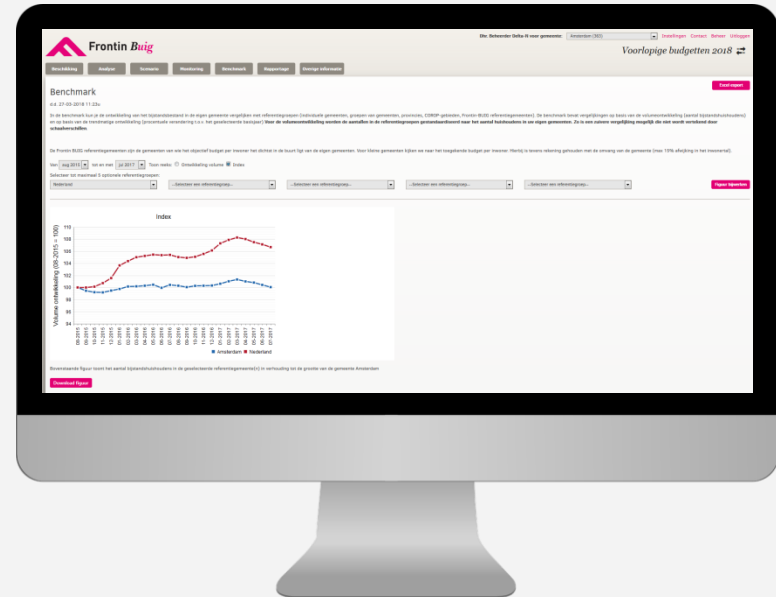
Frontin Buig

Db: Beheerder Delta-II voor gemeente: Amsterdam (363) Instellingen Contact Beheer Uitloggen

Voorlopige budgetten 2018

Berekening Analyse Scenario Monitoring Benchmark Rapportage Overige informatie

Excel export

Benchmark

d.d. 27-03-2018 11:33u

In de benchmark kun je de ontwikkeling van het bijstandsbestand in de eigen gemeente vergelijken met referentiegroepen (individuele gemeenten, groepen van gemeenten, provincies, COROP-gebieden, Frontin BUIG referentiegemeenten). De benchmark levert vergelijkingen op basis van de volumeontwikkeling (aantal bijstandshuishoudens) en op basis van de trendmatige ontwikkeling (procentuele verandering t.o.v. het geselecteerde basisjaar) Voor de volumeontwikkeling worden de aantallen in de referentiegroepen gestandaardiseerd naar het aantal huishoudens in uw eigen gemeenten. Zo is een zuivere vergelijking mogelijk die niet wordt vertekend door schaalverschillen.

De Frontin BUIG referentiegemeenten zijn de gemeenten van wie het objectief budget per inwoner het dichtst in de buurt ligt van de eigen gemeenten. Voor kleine gemeenten kijken we naar het toegekende budget per inwoner. Hierbij is tevens rekening gehouden met de omvang van de gemeente (max 15% afwijking in het inwonertal).

Van aug 2015 tot en met jul 2017 Toon reeks: Ontwikkeling volume Index

Selecteer tot maximaal 5 optionele referentiegroepen:

Nederland --Selecteer een referentiegroep-- --Selecteer een referentiegroep-- --Selecteer een referentiegroep-- --Selecteer een referentiegroep--

Figuur bijwerken

Index

Volume ontwikkeling (08-2015 = 100)

110
108
106
104
102
100
98
96
94

08-2015 09-2015 10-2015 11-2015 12-2015 01-2016 02-2016 03-2016 04-2016 05-2016 06-2016 07-2016 08-2016 09-2016 10-2016 11-2016 12-2016 01-2017 02-2017 03-2017 04-2017 05-2017 06-2017 07-2017

Amsterdam Nederland

Bovenstaande figuur toont het aantal bijstandshuishoudens in de geselecteerde referentiegemeente(n) in verhouding tot de grootte van de gemeente Amsterdam

Download figuur